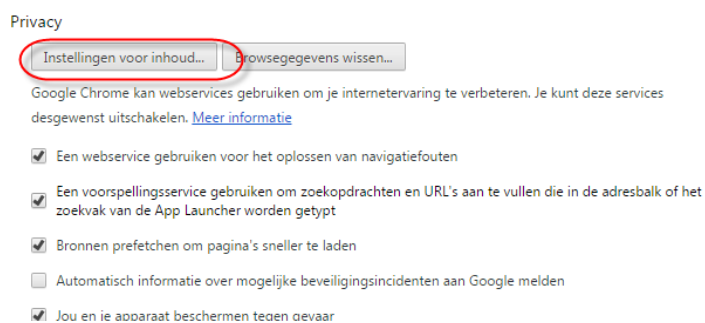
Privacy

Instellingen voor inhoud...

Browsegegevens wissen...

Google Chrome kan webservices gebruiken om je internetervaring te verbeteren. Je kunt deze services desgewenst uitschakelen. Meer informatie

Een webservice gebruiken voor het oplossen van navigatiefouten

Een voorspellingsservice gebruiken om zoekopdrachten en URL's aan te vullen die in de adresbalk of het zoekvak van de App Launcher worden getypt

Bronnen prefetchen om pagina's sneller te laden

Automatisch informatie over mogelijke beveiligingsincidenten aan Google melden

Jou en je apparaat beschermen tegen gevaar